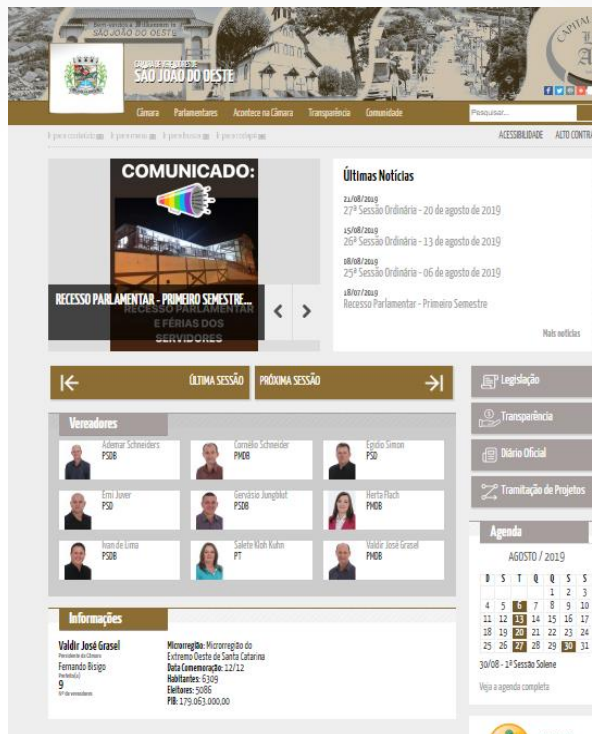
SÃO JOÃO DO OESTE

CÂMARA DE VEREADORES DE
SÃO JOÃO DO OESTE

Câmara Parlamentares Acontece na Câmara Transparência Comunidade

Pesquisar...

ACESSIBILIDADE ALTO CONTRA

COMUNICADO:

RECESSO PARLAMENTAR - PRIMEIRO SEMESTRE...

RECESSO PARLAMENTAR E FÉRIAS DOS SERVIDORES

Últimas Notícias

21/08/2019
27ª Sessão Ordinária - 20 de agosto de 2019

15/08/2019
26ª Sessão Ordinária - 13 de agosto de 2019

08/08/2019
25ª Sessão Ordinária - 06 de agosto de 2019

18/07/2019
Recesso Parlamentar - Primeiro Semestre

Mais notícias

ÚLTIMA SESSÃO

PRÓXIMA SESSÃO

Legislação

Transparência

Diário Oficial

Tramitação de Projetos

Vereadores

Ademar Schneiders
PSDB

Cornélio Schneider
PMDB

Egídio Simon
PSD

Ervi Juver
PSD

Gervásio Jungblut
PSDB

Herta Flach
PMDB

Ivan de Lima
PSDB

Salete Kloh Kuhn
PT

Valdir José Grasel
PMDB

Agenda

AGOSTO / 2019

| D | S | T | Q | Q | S | S |
|---|---|---|---|---|---|---|
| | | | | 1 | 2 | 3 |
| 4 | 5 | 6 | 7 | 8 | 9 | 10 |
| 11 | 12 | 13 | 14 | 15 | 16 | 17 |
| 18 | 19 | 20 | 21 | 22 | 23 | 24 |
| 25 | 26 | 27 | 28 | 29 | 30 | 31 |

30/08 - 1ª Sessão Solene

Veja a agenda completa

Informações

Valdir José Grasel
Presidente da Câmara

Fernando Bisigo
Prefeito(a)

9
Nº de vereadores

Microrregião: Microrregião do Extremo Oeste de Santa Catarina
Data Comemoração: 12/12
Habitantes: 6309
Eleitores: 5086
PIB: 179.063.000,00